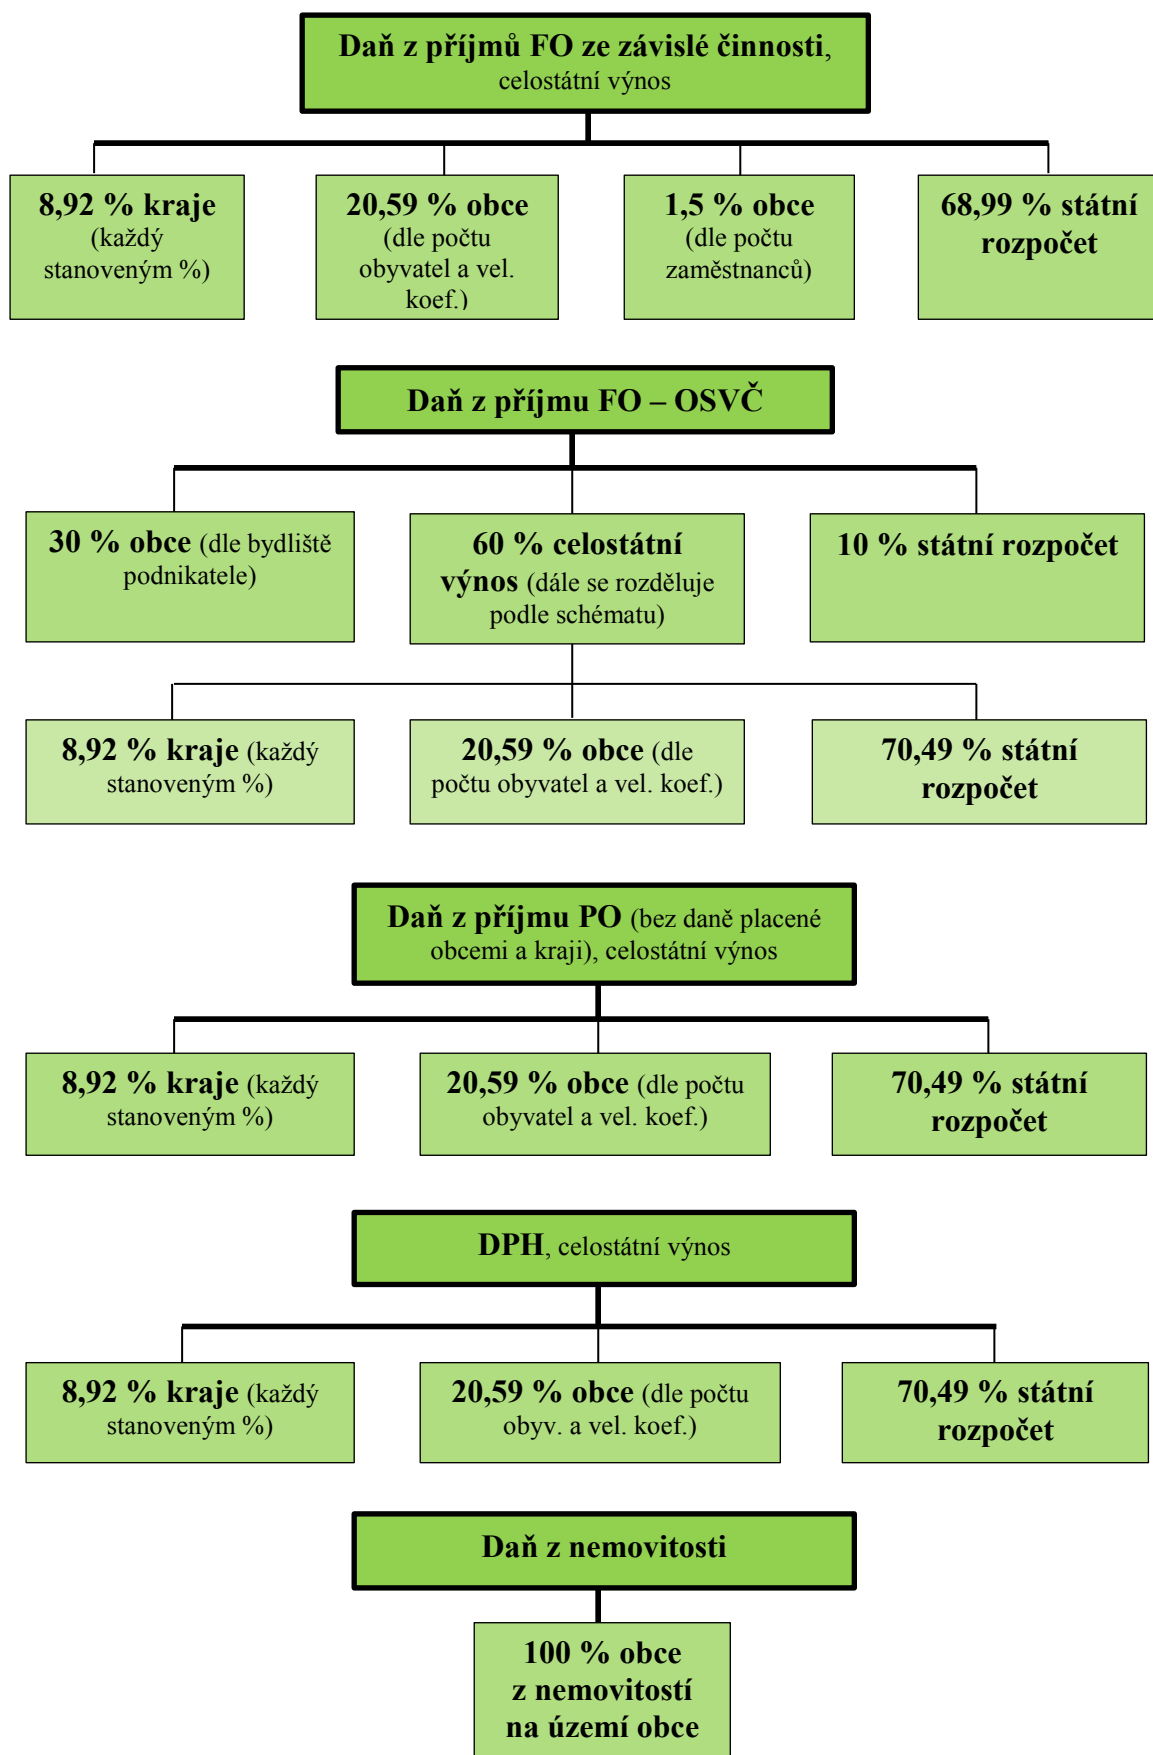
Daň z příjmů FO ze závislé činnosti, celostátní výnos

8,92 % kraje (každý stanoveným %)

20,59 % obce (dle počtu obyvatel a vel. koef.)

1,5 % obce (dle počtu zaměstnanců)

68,99 % státní rozpočet

Daň z příjmu FO – OSVČ

30 % obce (dle bydliště podnikatele)

60 % celostátní výnos (dále se rozděluje podle schématu)

10 % státní rozpočet

8,92 % kraje (každý stanoveným %)

20,59 % obce (dle počtu obyvatel a vel. koef.)

70,49 % státní rozpočet

Daň z příjmu PO (bez daně placené obcemi a kraji), celostátní výnos

8,92 % kraje (každý stanoveným %)

20,59 % obce (dle počtu obyvatel a vel. koef.)

70,49 % státní rozpočet

DPH, celostátní výnos

8,92 % kraje (každý stanoveným %)

20,59 % obce (dle počtu obyv. a vel. koef.)

70,49 % státní rozpočet

Daň z nemovitosti

100 % obce z nemovitostí na území obce